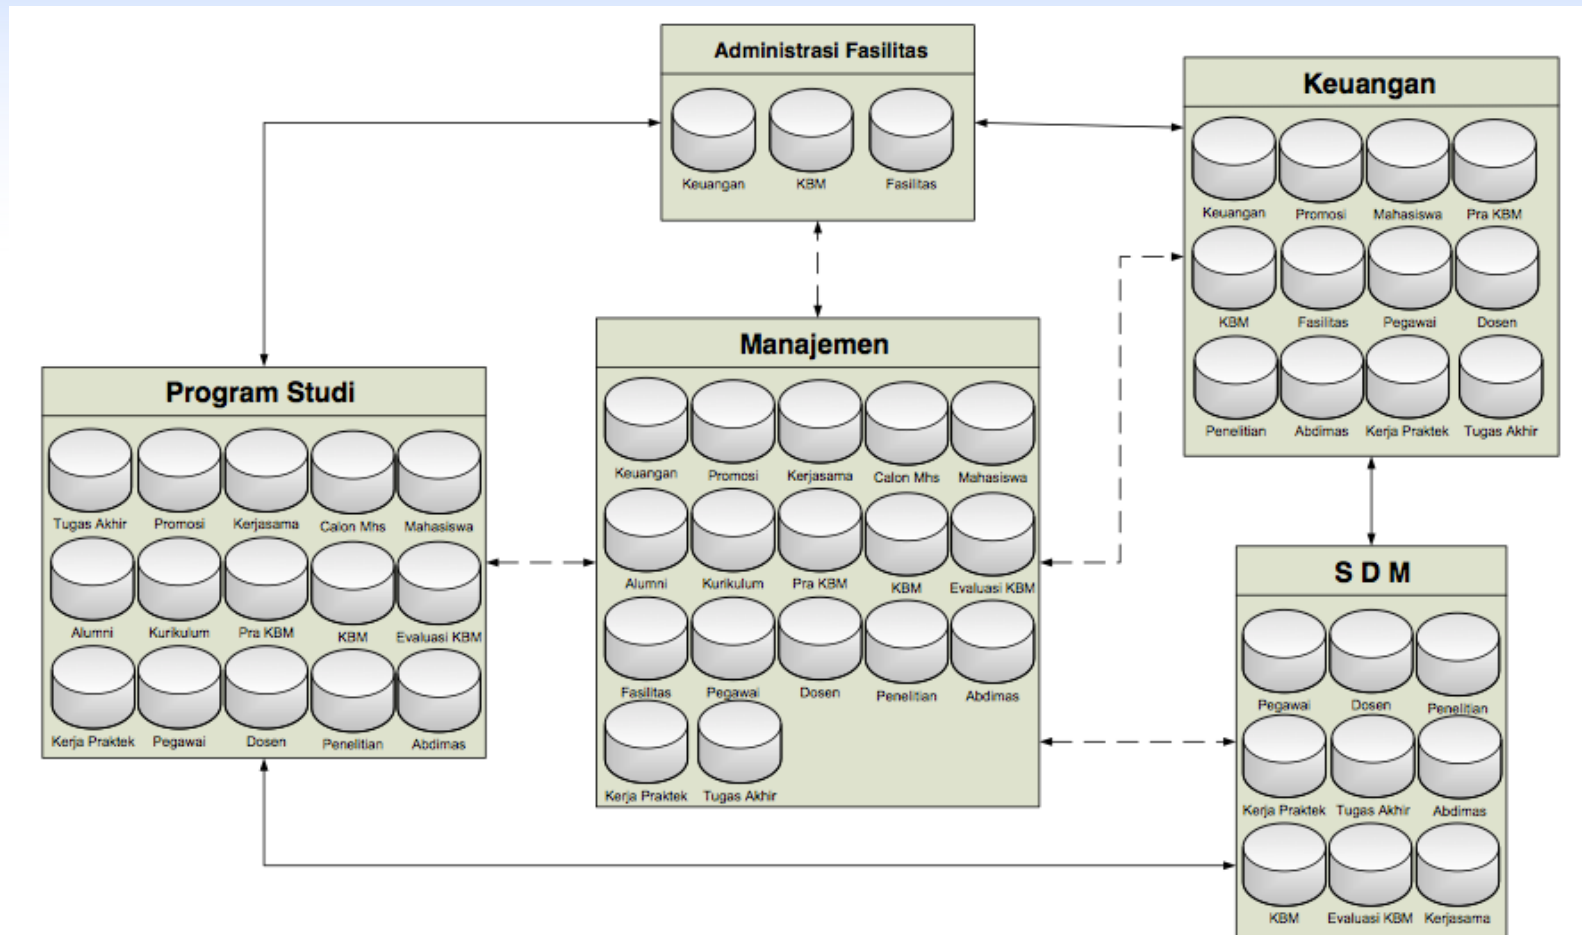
Administrasi Fasilitas

Keuangan
KBM
Fasilitas

Keuangan

Keuangan
Promosi
Mahasiswa
Pra KBM
KBM
Fasilitas
Pegawai
Dosen
Penelitian
Abdimas
Kerja Praktek
Tugas Akhir

Manajemen

Keuangan
Promosi
Kerjasama
Calon Mhs
Mahasiswa
Alumni
Kurikulum
Pra KBM
KBM
Evaluasi KBM
Fasilitas
Pegawai
Dosen
Penelitian
Abdimas
Kerja Praktek
Tugas Akhir

Program Studi

Tugas Akhir
Promosi
Kerjasama
Calon Mhs
Mahasiswa
Alumni
Kurikulum
Pra KBM
KBM
Evaluasi KBM
Kerja Praktek
Pegawai
Dosen
Penelitian
Abdimas

S D M

Pegawai
Dosen
Penelitian
Kerja Praktek
Tugas Akhir
Abdimas
KBM
Evaluasi KBM
Kerjasama